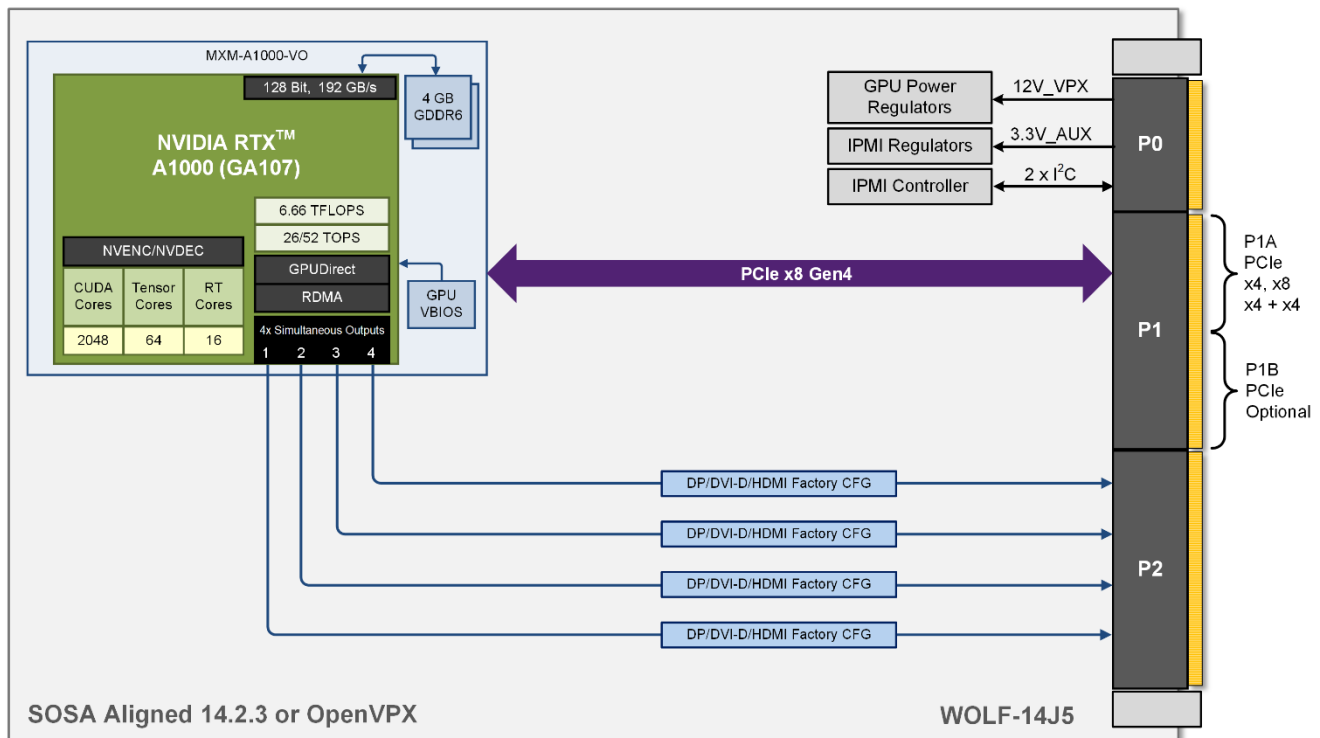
MXM-A1000-VO

128 Bit, 192 GB/s

4 GB GDDR6

NVIDIA RTX$^{TM}$ A1000 (GA107)

6.66 TFLOPS

26/52 TOPS

NVENC/NVDEC

| CUDA Cores | Tensor Cores | RT Cores |
|---|---|---|
| 2048 | 64 | 16 |

GPUDirect

RDMA

GPU VBIOS

4x Simultaneous Outputs

1 2 3 4

GPU Power Regulators

12V_VPX

IPMI Regulators

3.3V_AUX

IPMI Controller

2 x I$^2$C

P0

PCIe x8 Gen4

P1

P1A PCIe x4, x8 x4 + x4

P1B PCIe Optional

DP/DVI-D/HDMI Factory CFG

DP/DVI-D/HDMI Factory CFG

DP/DVI-D/HDMI Factory CFG

DP/DVI-D/HDMI Factory CFG

P2

SOSA Aligned 14.2.3 or OpenVPX

WOLF-14J5